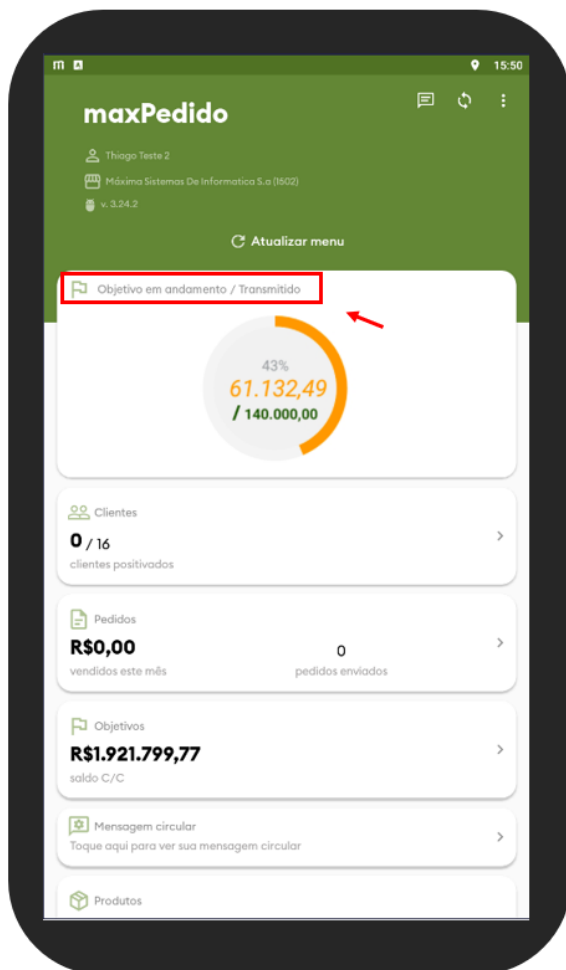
15:50

maxPedido

Thiago Teste 2

Máxima Sistemas De Informatica S.a (1502)

v. 3.24.2

Atualizar menu

Objetivo em andamento / Transmitido

43%
61.132,49
/ 140.000,00

Clientes
0 / 16
clientes positivados

Pedidos
R$0,00
vendidos este mês
0
pedidos enviados

Objetivos
R$1.921.799,77
saldo C/C

Mensagem circular
Toque aqui para ver sua mensagem circular

Produtos